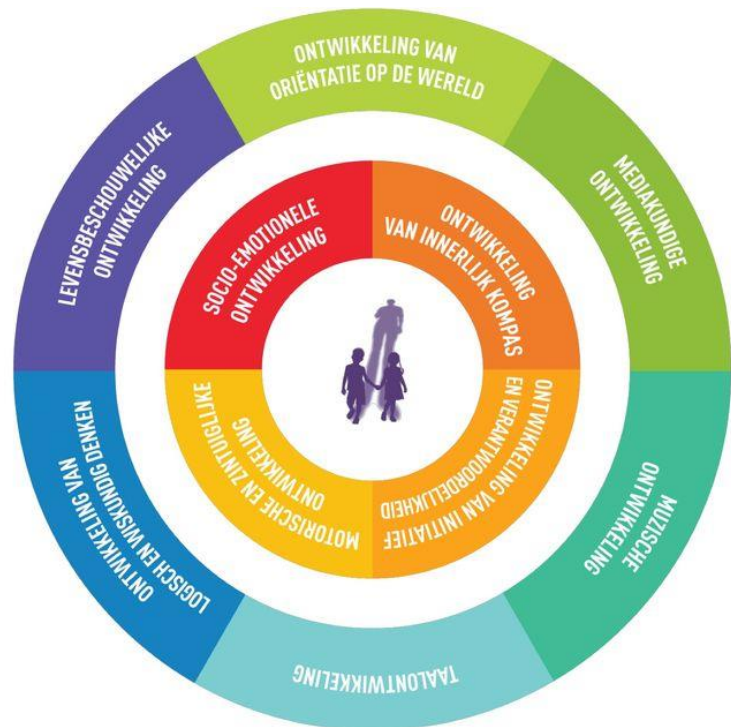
ONTWIKKELING VAN ORIËNTATIE OP DE WERELD

MEDIAKUNDIGE ONTWIKKELING

MUZISCHE ONTWIKKELING

TAALONTWIKKELING

ONTWIKKELING VAN LOGISCH EN WISKUNDIG DENKEN

LEVENSBESCHOUWELIJKE ONTWIKKELING

SOCIO-EMOTIONELE ONTWIKKELING

ONTWIKKELING VAN INNERLIJK KOMPAS

ONTWIKKELING VAN INITIATIEF EN VERANTWOORDELIJKHEID

MOTORISCHE EN ZINTUIGLIJKE ONTWIKKELING